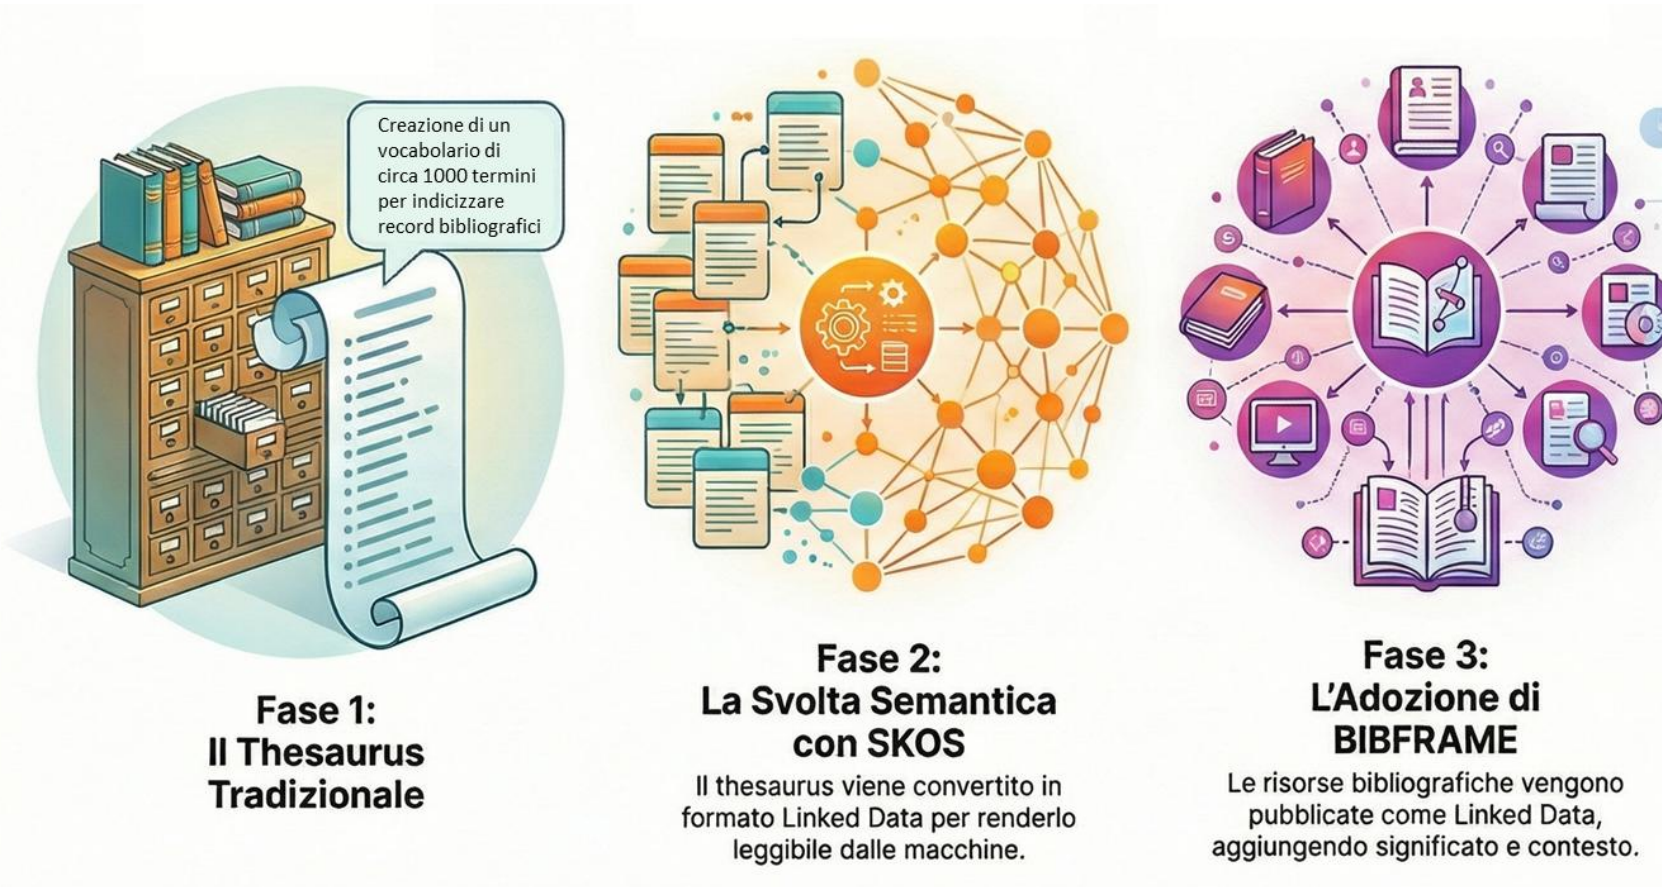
Creazione di un vocabolario di circa 1000 termini per indicizzare record bibliografici

Fase 1:
Il Thesaurus Tradizionale

Fase 2:
La Svolta Semantica con SKOS

Il thesaurus viene convertito in formato Linked Data per renderlo leggibile dalle macchine.

Fase 3:
L'Adozione di BIBFRAME

Le risorse bibliografiche vengono pubblicate come Linked Data, aggiungendo significato e contesto.